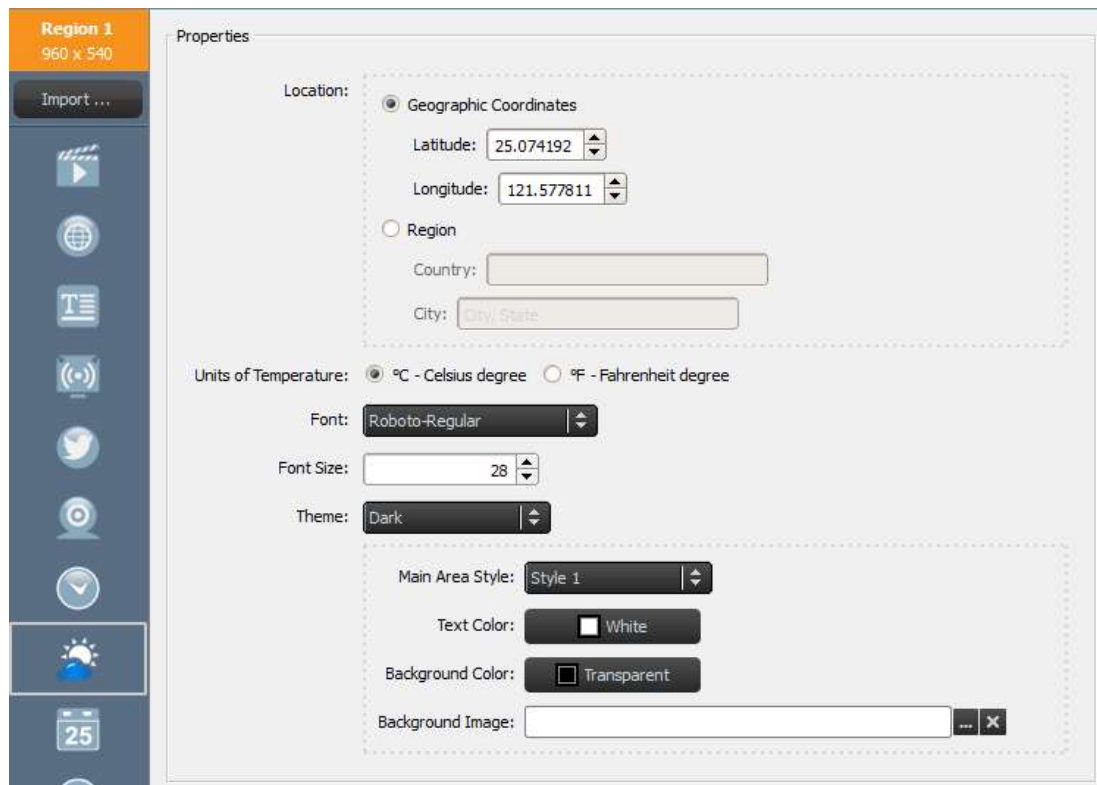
Region 1
960 x 540

Import ...

25

Properties

Location:
Geographic Coordinates
Latitude: 25.074192
Longitude: 121.577811
Region
Country:
City: City, State

Units of Temperature: ºC - Celsius degree ºF - Fahrenheit degree

Font: Roboto-Regular

Font Size: 28

Theme: Dark

Main Area Style: Style 1

Text Color: White

Background Color: Transparent

Background Image: ... ✕